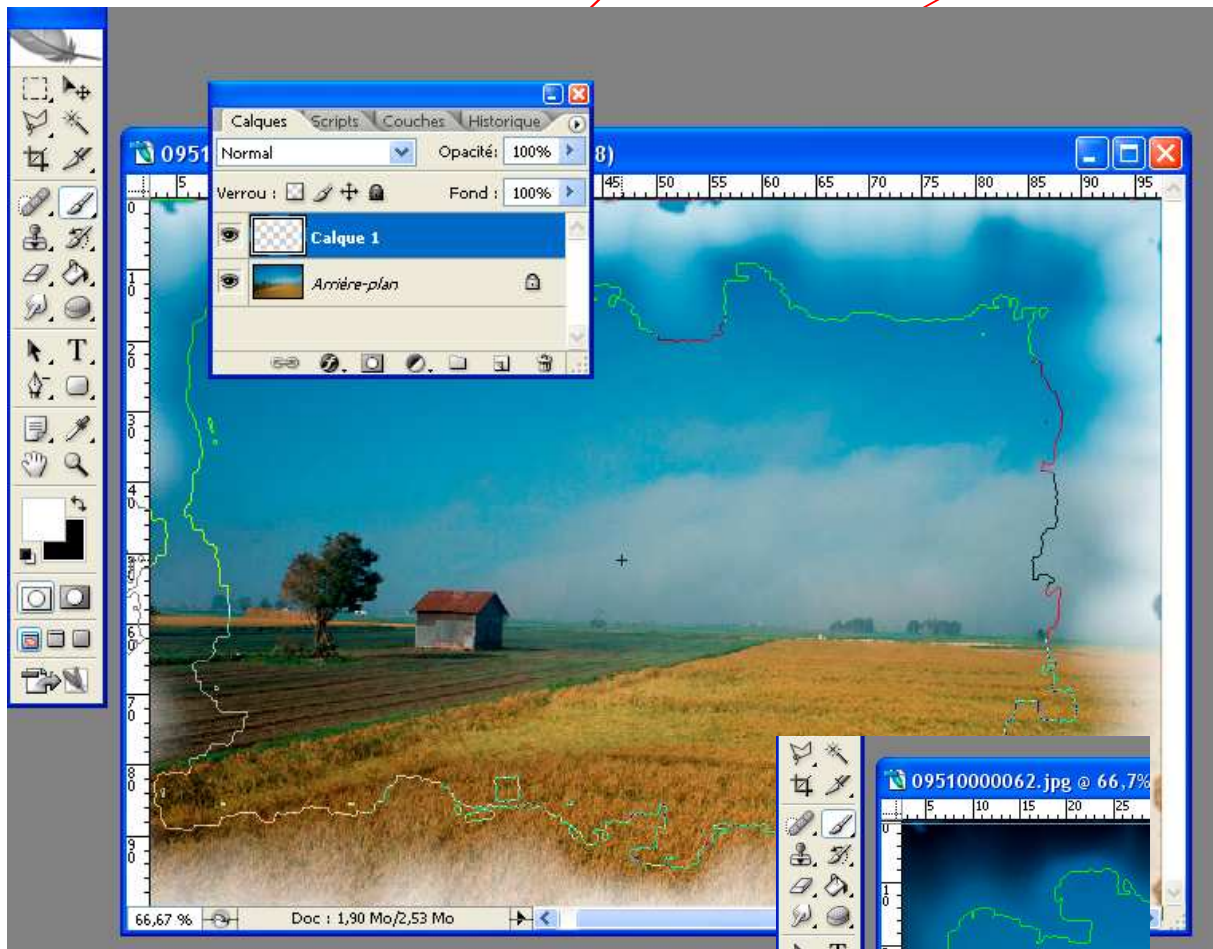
Calques Scripts Couches Historique

Normal

Opacité: 100%

Verrou :

Fond : 100%

Calque 1

Arrière-plan

0951 8)

5 45 50 55 60 65 70 75 80 85 90 95

0 1 0 2 0 3 0 4 0 5 0 6 0 7 0 8 0 9 0

66,67 %

Doc : 1,90 Mo/2,53 Mo

09510000062.jpg @ 66,7%

5 10 15 20 25

0 1 0